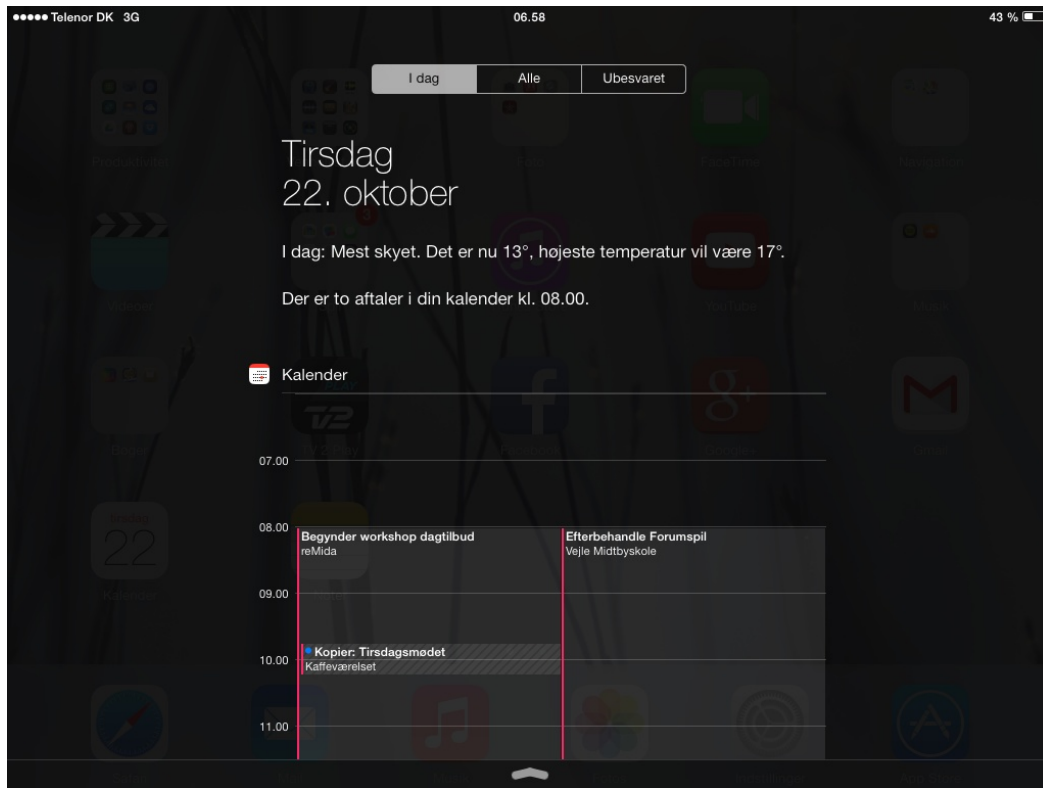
●●●●● Telenor DK 3G
06.58
43 %

I dag
Alle
Ubesvaret

Tirsdag
22. oktober

I dag: Mest skyet. Det er nu 13°, højeste temperatur vil være 17°.

Der er to aftaler i din kalender kl. 08.00.

Kalender

07.00
08.00
Begynder workshop dagtilbud
reMida
Efterbehandle Forumspil
Vejle Midtbyskole
09.00
Kopier: Tirsdagsmødet
Kaffeværelset
10.00
11.00